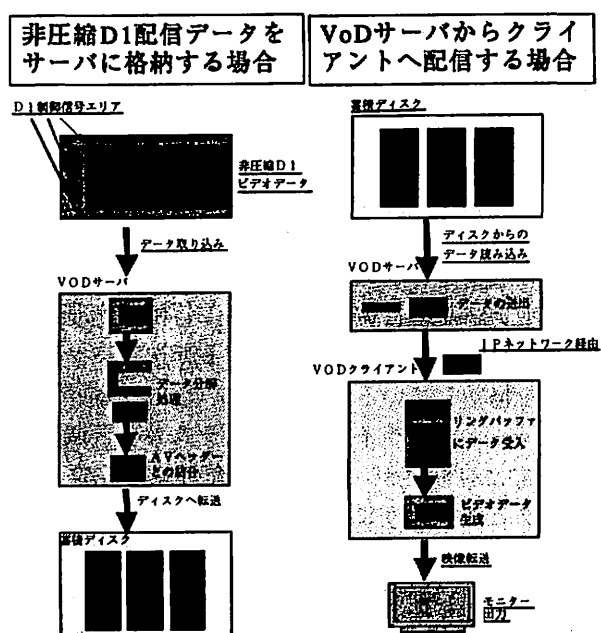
非圧縮D1配信データをサーバに格納する場合

D１制御信号エリア

非圧縮D１ ビデオデータ

データ取り込み

VODサーバ

データ分解処理

AVヘッダーとの結合

ディスクへ転送

蓄積ディスク

VoDサーバからクライアントへ配信する場合

蓄積ディスク

ディスクからのデータ読み込み

VODサーバ

データの送出

ＩＰネットワーク経由

VODクライアント

リングバッファにデータ受入

ビデオデータ生成

映像転送

モニター出力